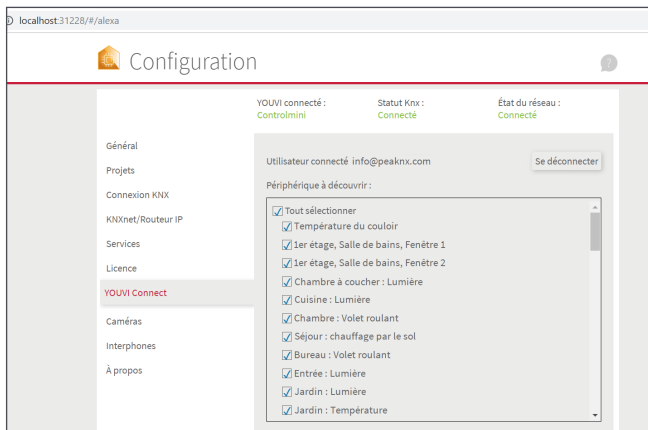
localhost:31228/#/alexa

Configuration

?

YOUVI connecté :
Controlmini

Statut Knx :
Connecté

État du réseau :
Connecté

Général
Projets
Connexion KNX
KNXnet/Routeur IP
Services
Licence
YOUVI Connect
Caméras
Interphones
À propos

Utilisateur connecté info@peaknx.com

Se déconnecter

Périphérique à découvrir :

Tout sélectionner
Température du couloir
1er étage, Salle de bains, Fenêtre 1
1er étage, Salle de bains, Fenêtre 2
Chambre à coucher : Lumière
Cuisine : Lumière
Chambre : Volet roulant
Séjour : chauffage par le sol
Bureau : Volet roulant
Entrée : Lumière
Jardin : Lumière
Jardin : Température